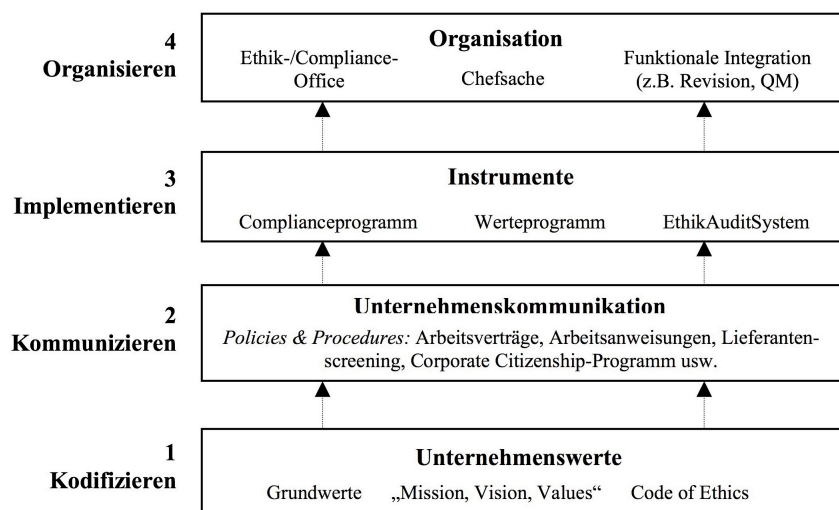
4
Organisieren

Organisation

Ethik-/Compliance-Office

Chefsache

Funktionale Integration (z.B. Revision, QM)

3
Implementieren

Instrumente

Complianceprogramm

Werteprogramm

EthikAuditSystem

2
Kommunizieren

Unternehmenskommunikation

*Policies & Procedures:* Arbeitsverträge, Arbeitsanweisungen, Lieferantenscreening, Corporate Citizenship-Programm usw.

1
Kodifizieren

Unternehmenswerte

Grundwerte

„Mission, Vision, Values“

Code of Ethics